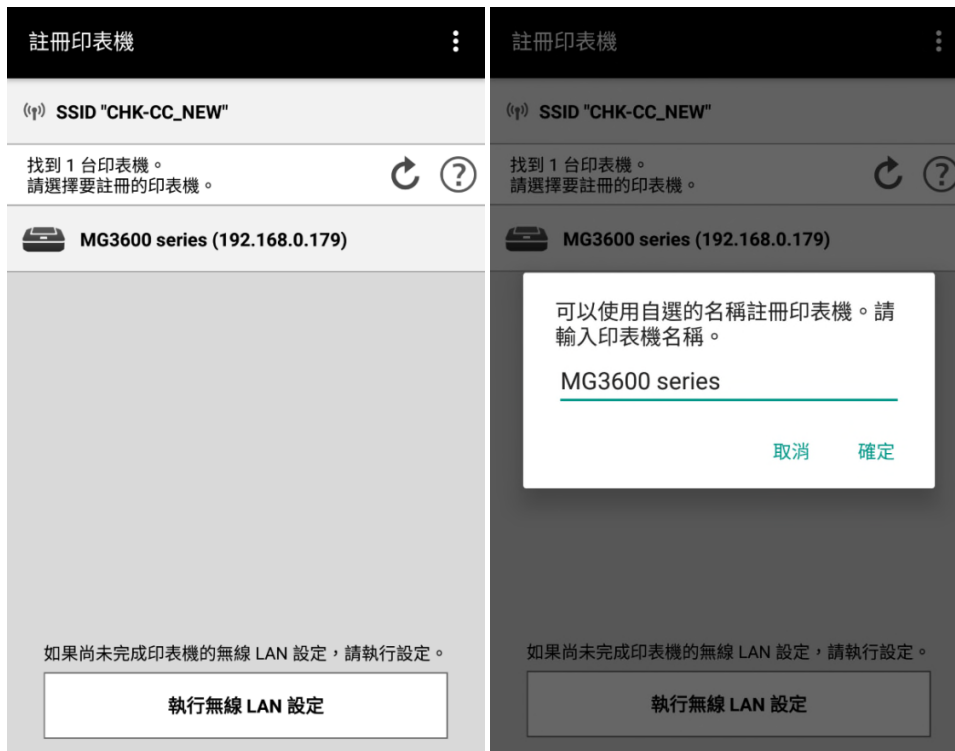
註冊印表機

SSID "CHK-CC_NEW"

找到 1 台印表機。
請選擇要註冊的印表機。

MG3600 series (192.168.0.179)

如果尚未完成印表機的無線 LAN 設定，請執行設定。

執行無線 LAN 設定

註冊印表機

SSID "CHK-CC_NEW"

找到 1 台印表機。
請選擇要註冊的印表機。

MG3600 series (192.168.0.179)

可以使用自選的名稱註冊印表機。請輸入印表機名稱。

MG3600 series

取消 確定

如果尚未完成印表機的無線 LAN 設定，請執行設定。

執行無線 LAN 設定